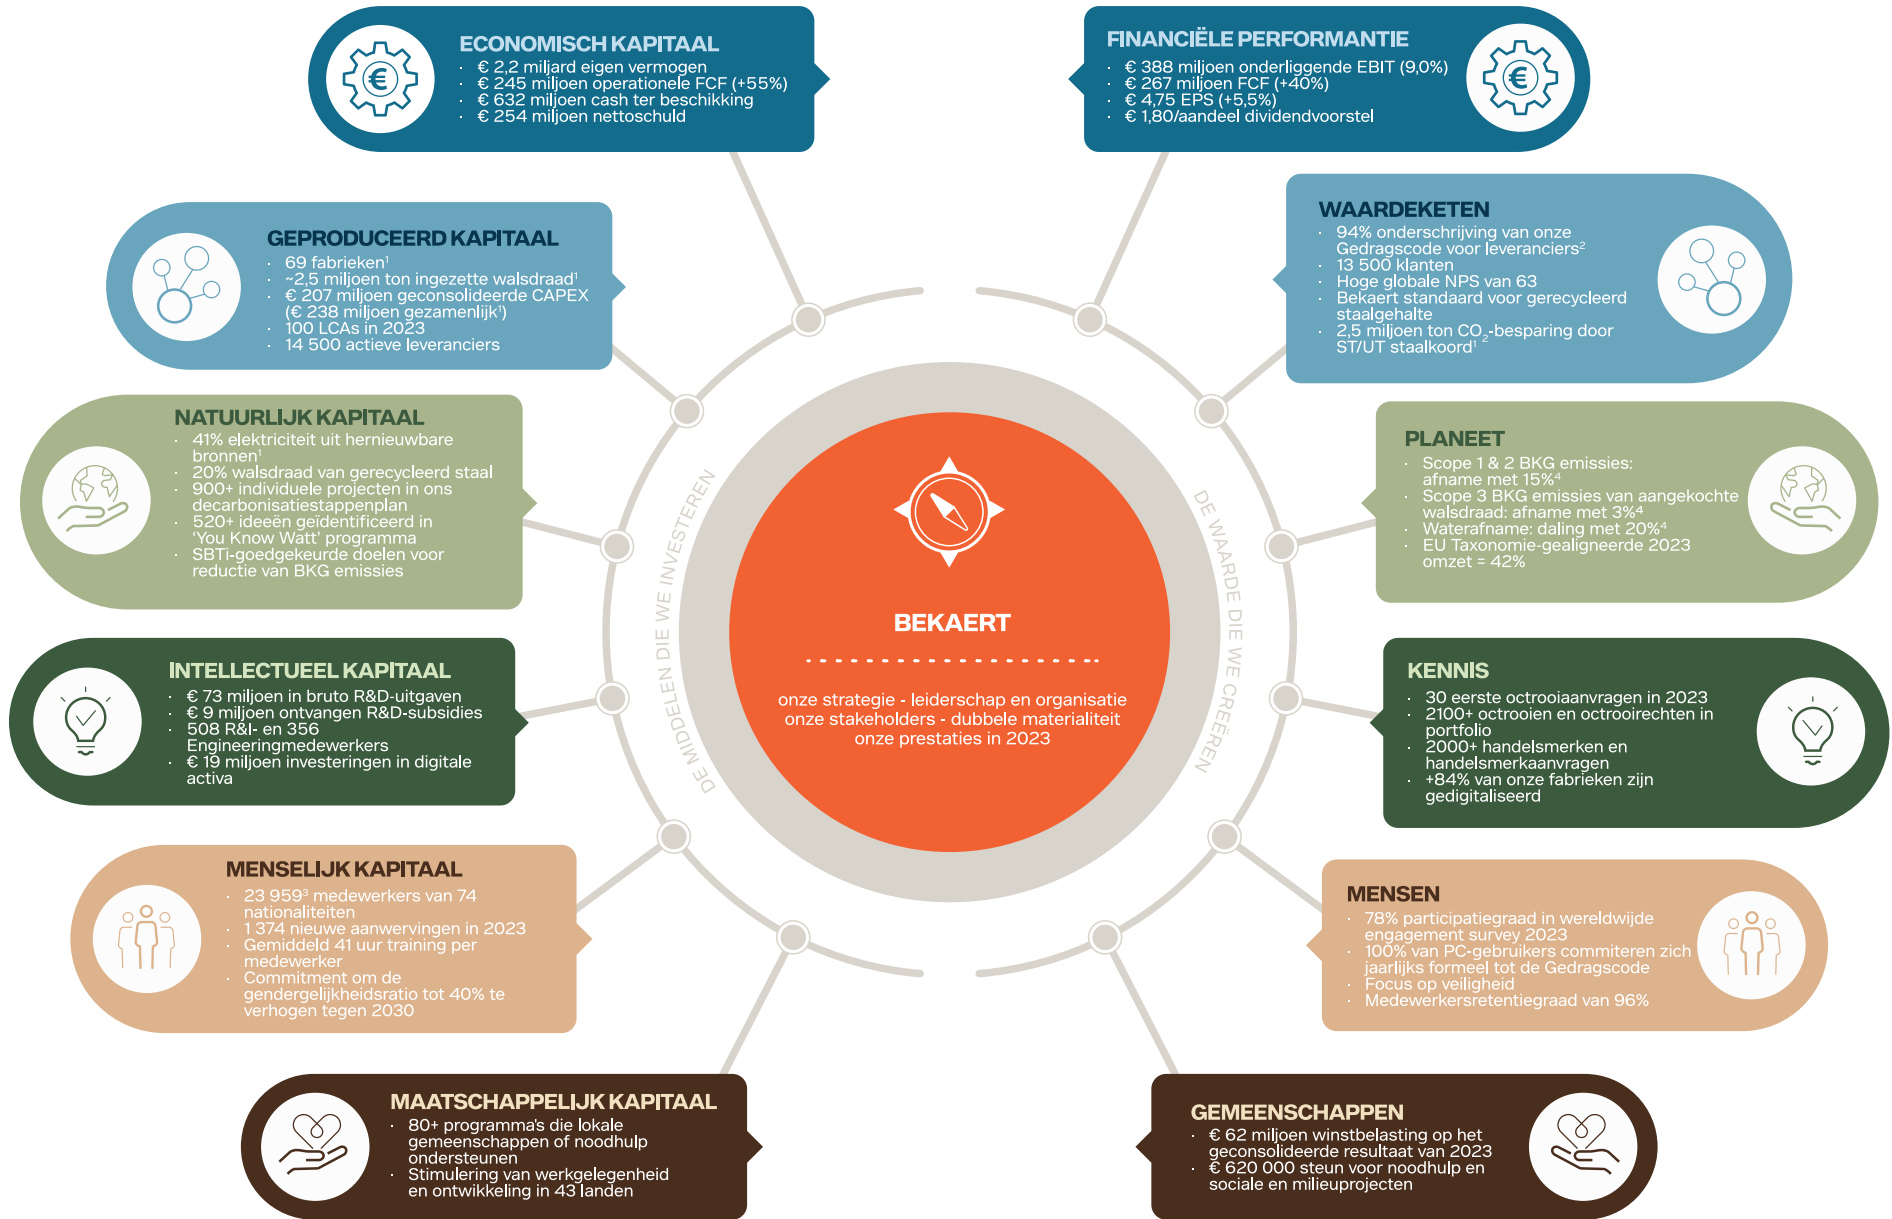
ECONOMISCH KAPITAAL
· € 2,2 miljard eigen vermogen
· € 245 miljoen operationele FCF (+55%)
· € 632 miljoen cash ter beschikking
· € 254 miljoen nettoschuld

FINANCIËLE PERFORMANTIE
· € 388 miljoen onderliggende EBIT (9,0%)
· € 267 miljoen FCF (+40%)
· € 4,75 EPS (+5,5%)
· € 1,80/aandeel dividendvoorstel

GEPRODUCEERD KAPITAAL
· 69 fabrieken$^1$
· ~2,5 miljoen ton ingezette walsdraad$^1$
· € 207 miljoen geconsolideerde CAPEX (€ 238 miljoen gezamenlijk$^1$)
· 100 LCAs in 2023
· 14 500 actieve leveranciers

WAARDEKETEN
· 94% onderschrijving van onze Gedragscode voor leveranciers$^2$
· 13 500 klanten
· Hoge globale NPS van 63
· Bekaert standaard voor gerecycleerd staalgehalte
· 2,5 miljoen ton $CO_2$-besparing door ST/UT staalkoord$^1$

NATUURLIJK KAPITAAL
· 41% elektriciteit uit hernieuwbare bronnen$^1$
· 20% walsdraad van gerecycleerd staal
· 900+ individuele projecten in ons decarbonisatiestappenplan
· 520+ ideeën geïdentificeerd in 'You Know Watt' programma
· SBTi-goedgekeurde doelen voor reductie van BKG emissies

PLANEET
· Scope 1 & 2 BKG emissies: afname met 15%$^4$
· Scope 3 BKG emissies van aangekochte walsdraad: afname met 3%$^4$
· Waterafname: daling met 20%$^4$
· EU Taxonomie-gealigneerde 2023 omzet = 42%

DE MIDDELEN DIE WE INVESTEREN

BEKAERT

onze strategie - leiderschap en organisatie
onze stakeholders - dubbele materialiteit
onze prestaties in 2023

DE WAARDE DIE WE CREËREN

INTELLECTUEEL KAPITAAL
· € 73 miljoen in bruto R&D-uitgaven
· € 9 miljoen ontvangen R&D-subsidies
· 508 R&I- en 356 Engineeringmedewerkers
· € 19 miljoen investeringen in digitale activa

KENNIS
· 30 eerste octrooiaanvragen in 2023
· 2100+ octrooien en octrooirechten in portfolio
· 2000+ handelsmerken en handelsmerkaanvragen
· +84% van onze fabrieken zijn gedigitaliseerd

MENSELIJK KAPITAAL
· 23 959$^3$ medewerkers van 74 nationaliteiten
· 1 374 nieuwe aanwervingen in 2023
· Gemiddeld 41 uur training per medewerker
· Commitment om de gendergelijkheidsratio tot 40% te verhogen tegen 2030

MENSEN
· 78% participatiegraad in wereldwijde engagement survey 2023
· 100% van PC-gebruikers commiteren zich jaarlijks formeel tot de Gedragscode
· Focus op veiligheid
· Medewerkersretentiegraad van 96%

MAATSCHAPPELIJK KAPITAAL
· 80+ programma's die lokale gemeenschappen of noodhulp ondersteunen
· Stimulering van werkgelegenheid en ontwikkeling in 43 landen

GEMEENSCHAPPEN
· € 62 miljoen winstbelasting op het geconsolideerde resultaat van 2023
· € 620 000 steun voor noodhulp en sociale en milieuprojecten